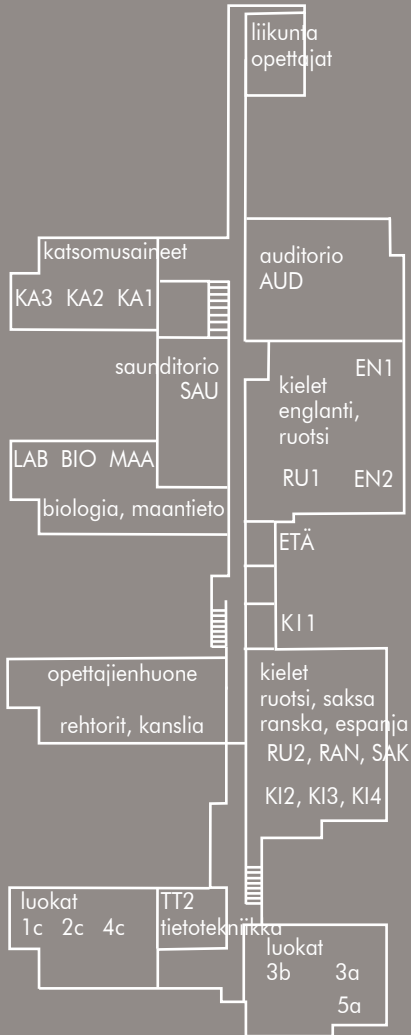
liikunta
opettajat

katsomusaineet
KA3 KA2 KA1

auditorio
AUD

saunditorio
SAU

EN1
kielet
englanti,
ruotsi

RU1 EN2

LAB BIO MAA

biologia, maantieto

ETÄ

KI1

opettajienhuone

rehtorit, kanslia

kielet
ruotsi, saksa
ranska, espanja
RU2, RAN, SAK

KI2, KI3, KI4

luokat
1c 2c 4c

TT2
tietotekniikka

luokat
3b 3a
5a